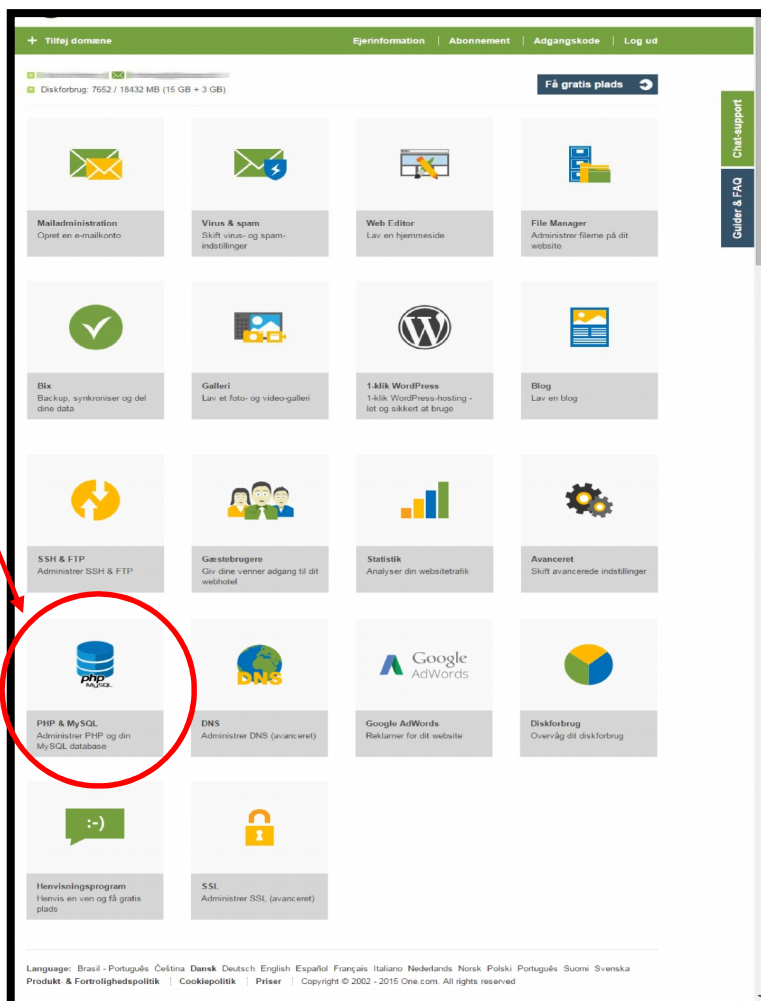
+ Tilføj domæne

Ejerinformation | Abonnement | Adgangskode | Log ud

Diskforbrug: 7652 / 18432 MB (15 GB + 3 GB)

Få gratis plads

Chat-support

Guider & FAQ

Mailadministration
Opret en e-mailkonto

Virus & spam
Skift virus- og spam-indstillinger

Web Editor
Lav en hjemmeside

File Manager
Administrer filerne på dit website

Bix
Backup, synkroniser og del dine data

Galleri
Lav et foto- og video-galleri

1-klik WordPress
1-klik WordPress-hosting - let og sikkert at bruge

Blog
Lav en blog

SSH & FTP
Administrer SSH & FTP

Gæstebrugere
Giv dine venner adgang til dit webhotel

Statistik
Analyser din websitetrafik

Avanceret
Skift avancerede indstillinger

php MySQL

PHP & MySQL
Administrer PHP og din MySQL database

DNS

DNS
Administrer DNS (avanceret)

Google AdWords

Google AdWords
Reklamer for dit website

Diskforbrug
Overvåg dit diskforbrug

:-)

Henvisningsprogram
Henvis en ven og få gratis plads

SSL
Administrer SSL (avanceret)

Language: Brasil - Português Čeština Dansk Deutsch English Español Français Italiano Nederlands Norsk Polski Português Suomi Svenska
Produkt- & Fortrolighedspolitik | Cookiepolitik | Priser | Copyright © 2002 - 2015 One.com. All rights reserved